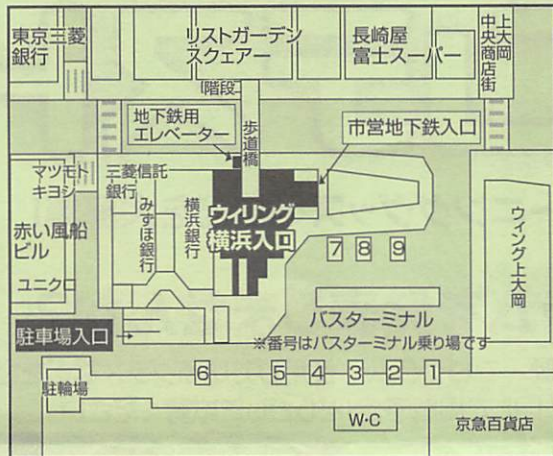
東京三菱銀行
リストガーデンスクエアー
長崎屋
富士スーパー
上大岡中央商店街
階段
地下鉄用エレベーター
歩道橋
市営地下鉄入口
マツモトキヨシ
三菱信託銀行
みずほ銀行
横浜銀行
ウィリング横浜入口
7 8 9
ウィング上大岡
赤い風船ビル
ユニクロ
駐車場入口
バスターミナル
※番号はバスターミナル乗り場です
6 5 4 3 2 1
駐輪場
W·C
京急百貨店